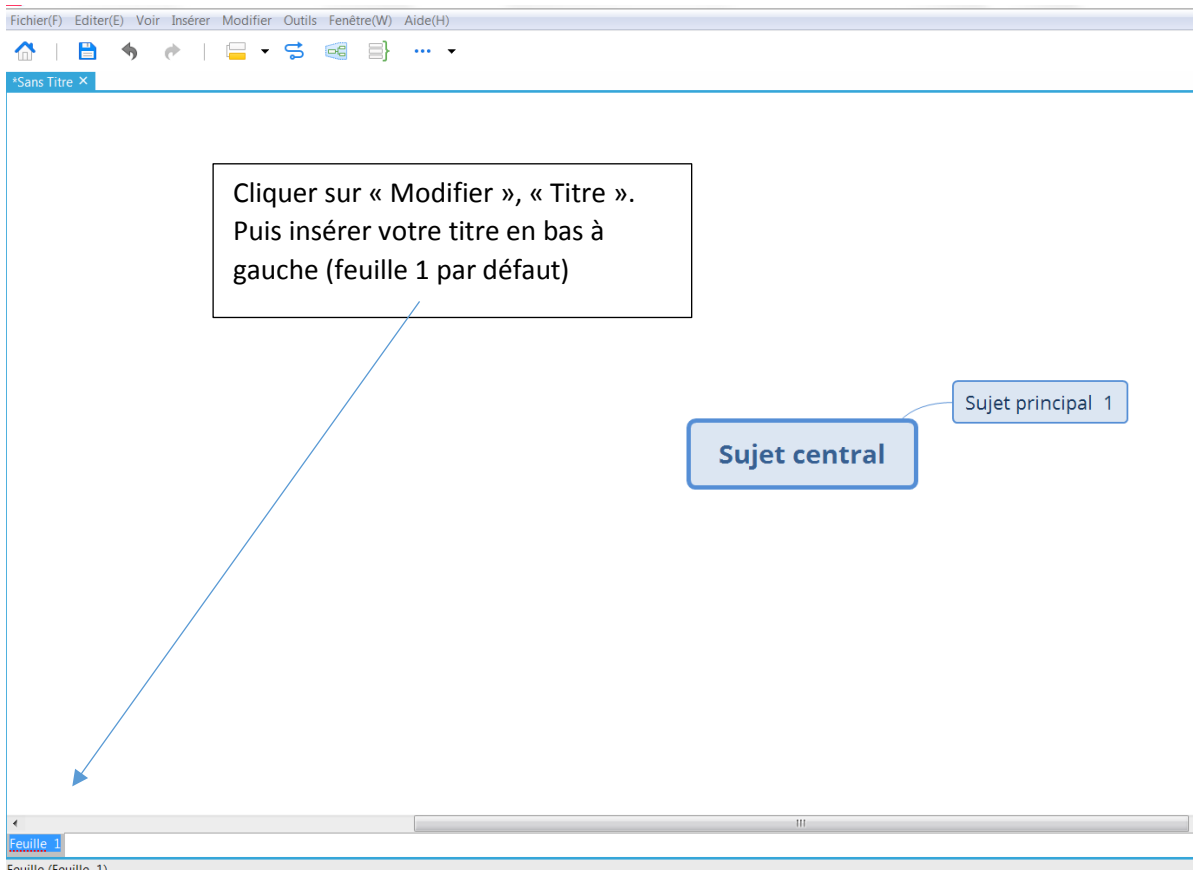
Fichier(F) Editer(E) Voir Insérer Modifier Outils Fenêtre(W) Aide(H)

*Sans Titre ×

Cliquer sur « Modifier », « Titre ». Puis insérer votre titre en bas à gauche (feuille 1 par défaut)

Sujet principal 1

Sujet central

Feuille 1

Feuille (Feuille 1)